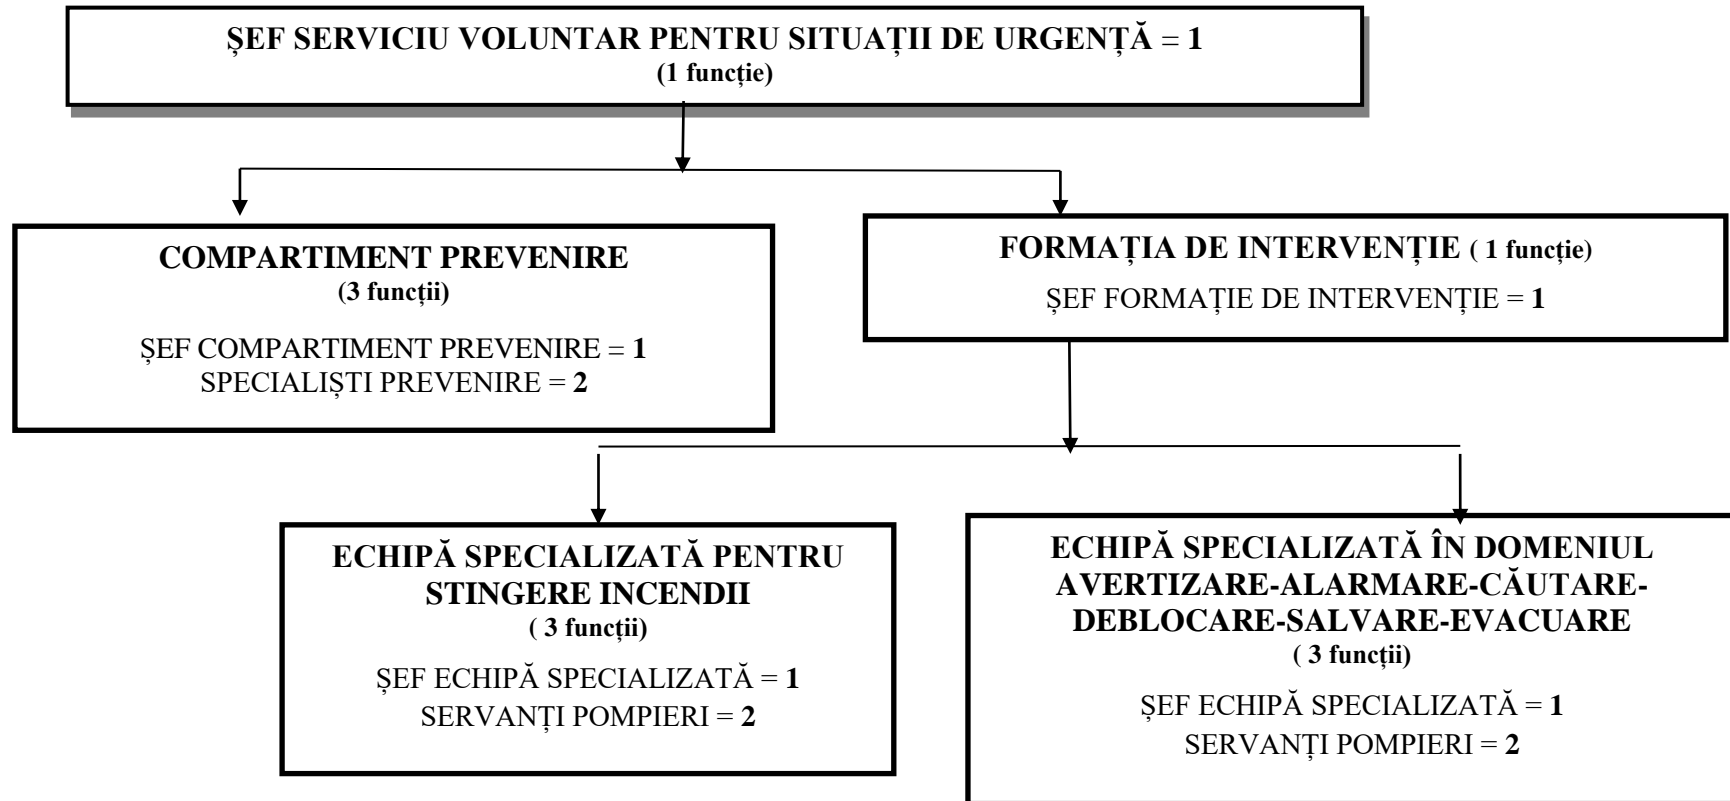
ȘEF SERVICIU VOLUNTAR PENTRU SITUAȚII DE URGENȚĂ = 1
(1 funcție)

COMPARTIMENT PREVENIRE
(3 funcții)

ȘEF COMPARTIMENT PREVENIRE = 1
SPECIALIȘTI PREVENIRE = 2

FORMAȚIA DE INTERVENȚIE ( 1 funcție)

ȘEF FORMAȚIE DE INTERVENȚIE = 1

ECHIPĂ SPECIALIZATĂ PENTRU STINGERE INCENDII
( 3 funcții)

ȘEF ECHIPĂ SPECIALIZATĂ = 1
SERVANȚI POMPIERI = 2

ECHIPĂ SPECIALIZATĂ ÎN DOMENIUL AVERTIZARE-ALARMARE-CĂUTARE-DEBLOCARE-SALVARE-EVACUARE
( 3 funcții)

ȘEF ECHIPĂ SPECIALIZATĂ = 1
SERVANȚI POMPIERI = 2